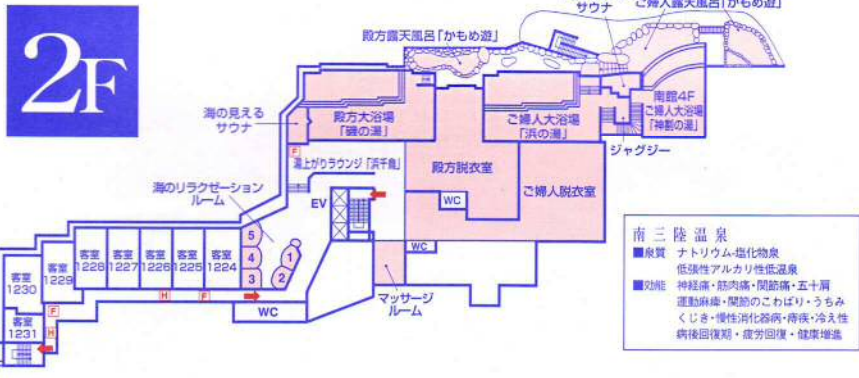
2F

サウナ

ご婦人露天風呂「かもめ遊」

殿方露天風呂「かもめ遊」

海の見える
サウナ

殿方大浴場
「鰯の湯」

ご婦人大浴場
「浜の湯」

南館4F
ご婦人大浴場
「神割の湯」

ジャグジー

湯上がりラウンジ「浜千鳥」

殿方脱衣室

ご婦人脱衣室

WC

EV

海のリラクゼーション
ルーム

WC

客室
1228

客室
1227

客室
1226

客室
1225

客室
1224

5
4
3
1
2

客室
1230

客室
1229

客室
1231

H

H

F

F

WC

マッサージ
ルーム

南三陸温泉
■泉質　ナトリウム-塩化物泉
低張性アルカリ性低温泉
■効能　神経痛・筋肉痛・関節痛・五十肩
運動麻痺・関節のこわばり・うちみ
くじき・慢性消化器病・痔疾・冷え性
病後回復期・疲労回復・健康増進